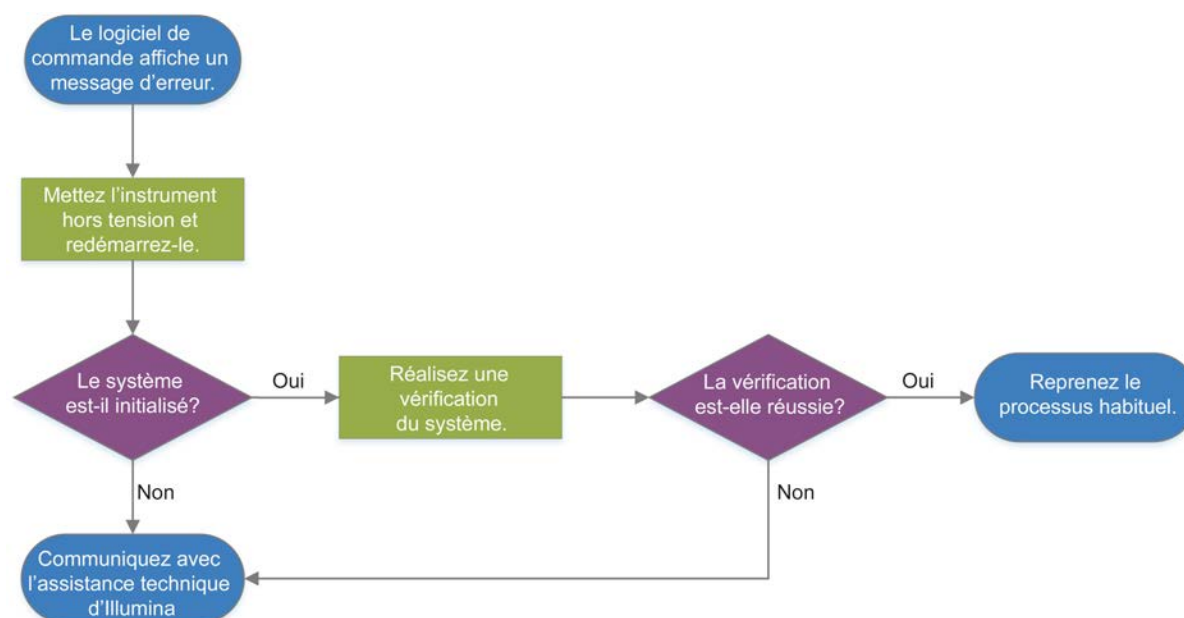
Le logiciel de commande affiche un message d'erreur.

Mettez l'instrument hors tension et redémarrez-le.

Le système est-il initialisé?

Oui

Réalisez une vérification du système.

La vérification est-elle réussie?

Oui

Reprenez le processus habituel.

Non

Non

Communiquez avec l'assistance technique d'Illumina